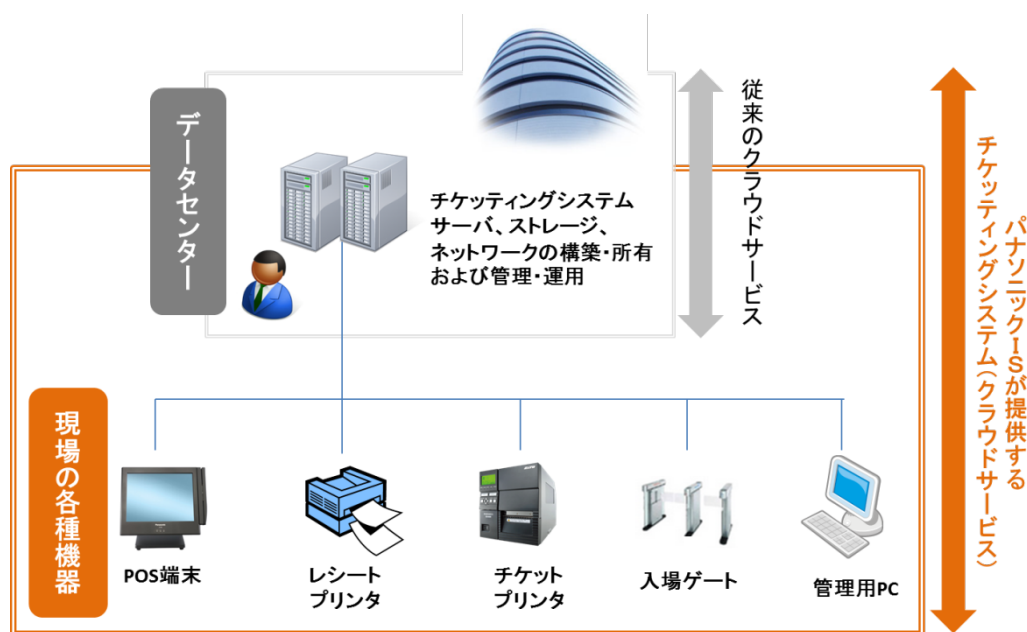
データセンター

チケッティングシステム
サーバ、ストレージ、
ネットワークの構築・所有
および管理・運用

従来のクラウドサービス

パナソニックI-Sが提供する
チケッティングシステム(クラウドサービス)

現場の各種機器

POS端末

レシート
プリンタ

チケット
プリンタ

入場ゲート

管理用PC